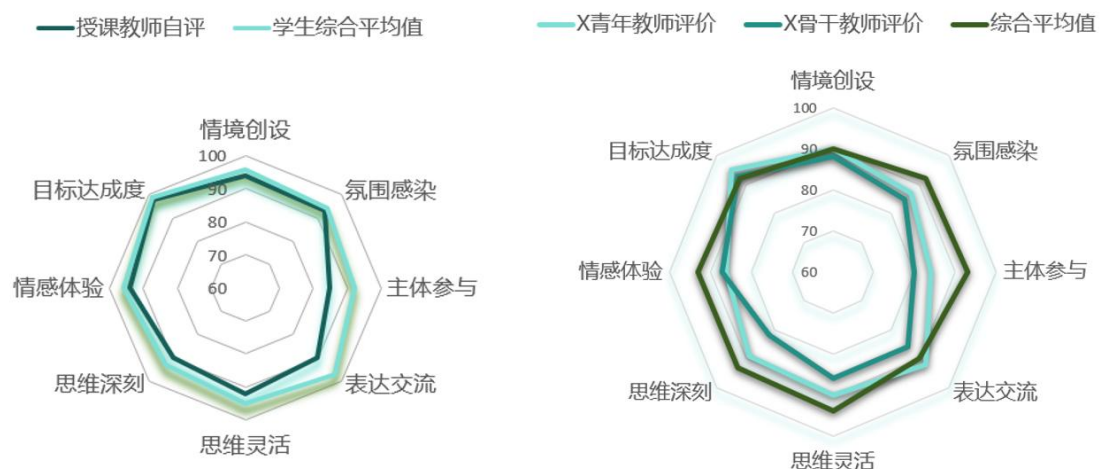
授课教师自评　学生综合平均值

情境创设
100
90
80
70
60
氛围感染
主体参与
表达交流
思维灵活
思维深刻
情感体验
目标达成度

X青年教师评价　X骨干教师评价　综合平均值

情境创设
100
90
80
70
60
氛围感染
主体参与
表达交流
思维灵活
思维深刻
情感体验
目标达成度